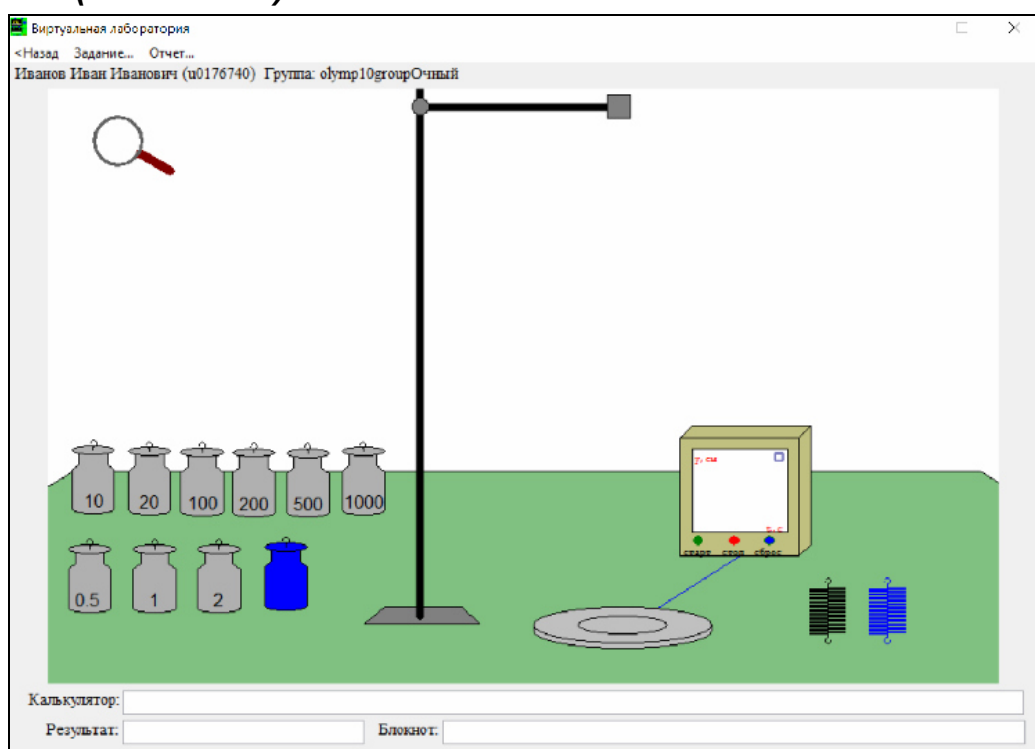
Виртуальная лаборатория

<Назад Задание... Отчет...

Иванов Иван Иванович (u0176740) Группа: olymp10groupОчный

10 20 100 200 500 1000

0.5 1 2

y, см

t, с

старт стоп сброс

Калькулятор:

Результат:

Блокнот: